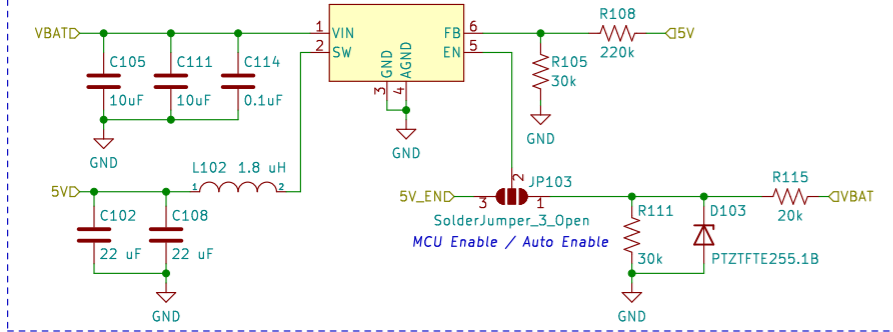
VBAT

C105
10uF

C111
10uF

C114
0.1uF

GND

1 VIN
2 SW
GND 3
AGND 4
FB 6
EN 5

GND

R108
220k
5V

R105
30k

GND

L102 1.8 uH
1 2

5V

C102
22 uF

C108
22 uF

GND

5V_EN
3
2
JP103
1
SolderJumper_3_Open
MCU Enable / Auto Enable

R111
30k

GND

D103
PTZTFTE255.1B

R115
20k
VBAT